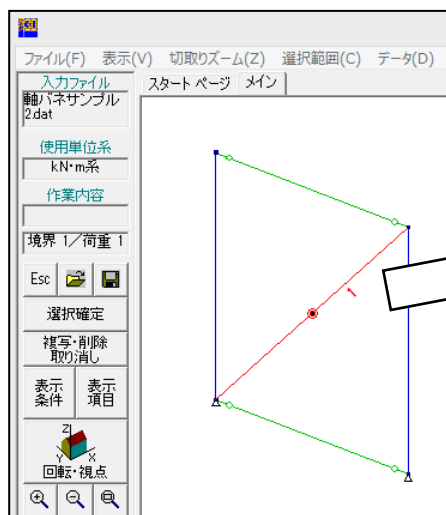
ファイル(F) 表示(V) 切取りズーム(Z) 選択範囲(C) データ(D)

入力ファイル
軸バネサンプル2.dat

使用単位系
kN･m系

作業内容

境界 1／荷重 1

Esc

選択確定

複写･削除
取り消し

表示
条件

表示
項目

Z
Y X
回転･視点

スタート ページ　メイン

1